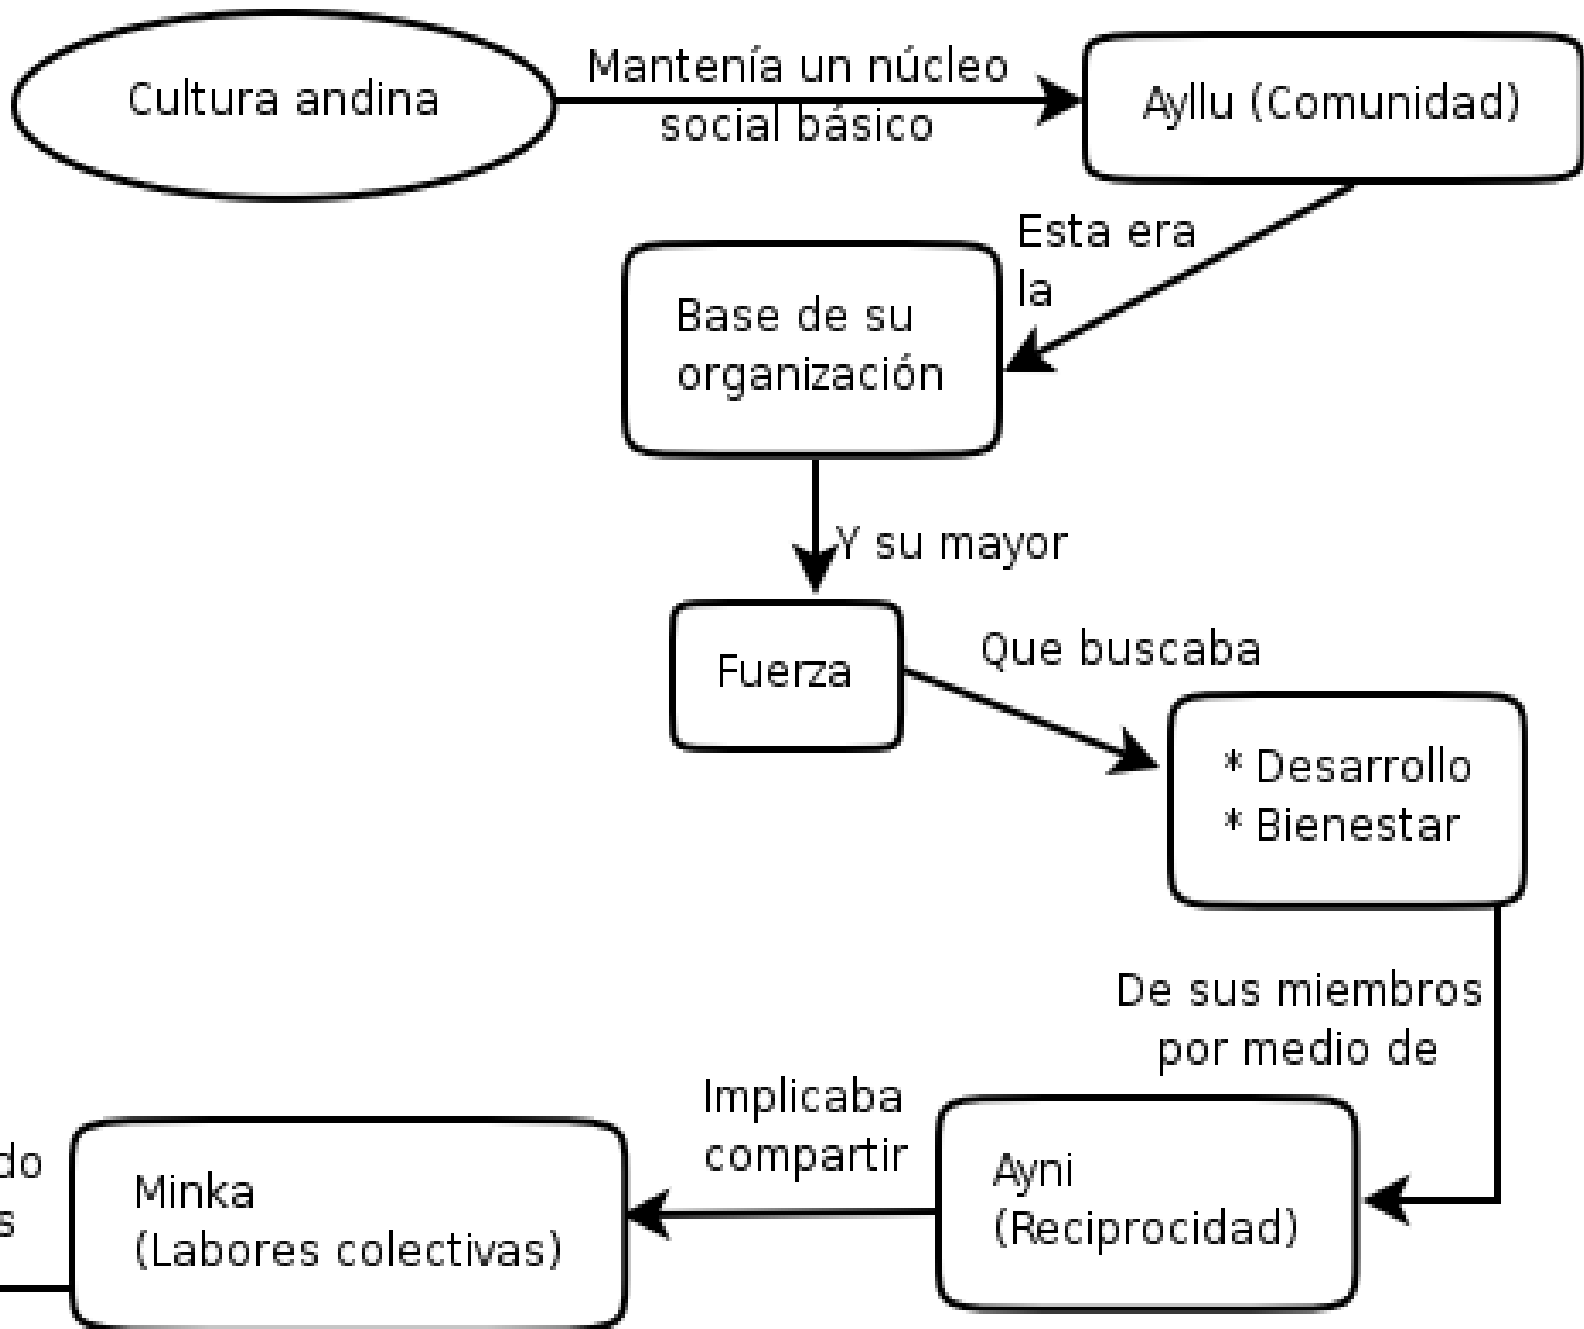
Cultura andina

Mantenía un núcleo social básico

Ayllu (Comunidad)

Esta era la

Base de su organización

Y su mayor

Fuerza

Que buscaba

* Desarrollo
* Bienestar

De sus miembros por medio de

Ayni (Reciprocidad)

Implicaba compartir

Minka (Labores colectivas)

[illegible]do
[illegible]s